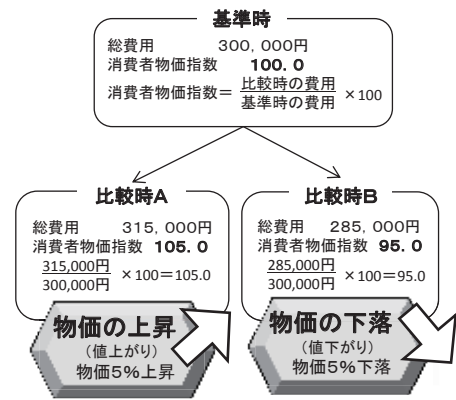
基準時

総費用　300, 000円
消費者物価指数　100. 0
消費者物価指数＝$\frac{比較時の費用}{基準時の費用}$ ×100

比較時A

総費用　315, 000円
消費者物価指数　105. 0
$\frac{315,000円}{300,000円}$ ×100＝105.0

物価の上昇
（値上がり）
物価5%上昇

比較時B

総費用　285, 000円
消費者物価指数　95. 0
$\frac{285,000円}{300,000円}$ ×100＝95.0

物価の下落
（値下がり）
物価5%下落